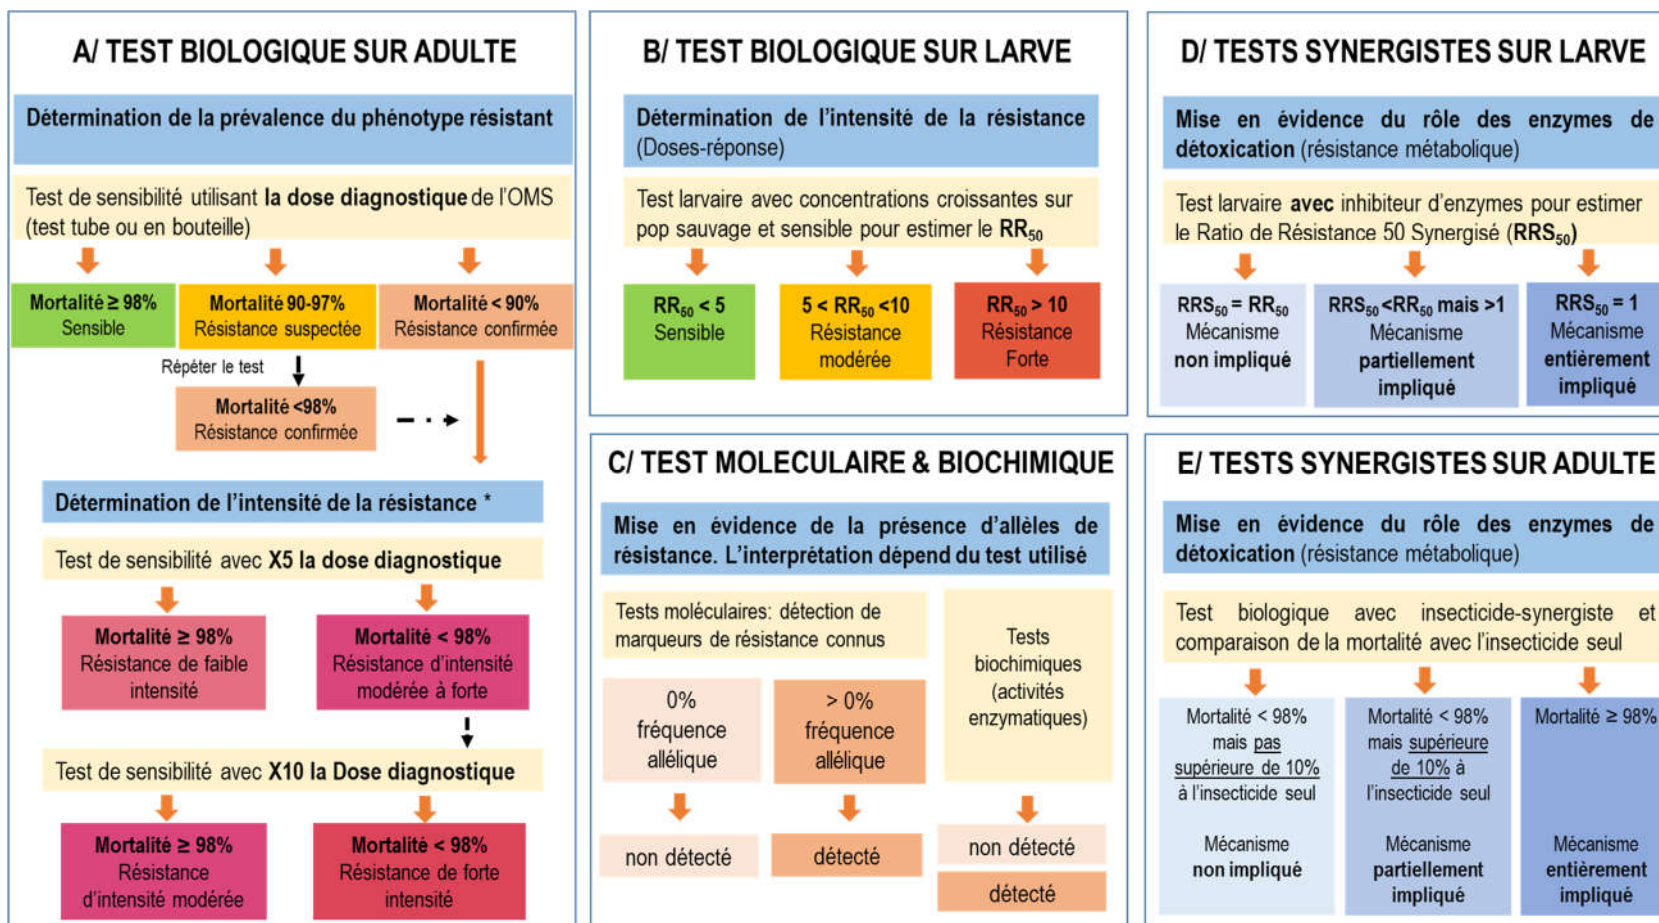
A/ TEST BIOLOGIQUE SUR ADULTE

Détermination de la prévalence du phénotype résistant

Test de sensibilité utilisant la dose diagnostique de l'OMS (test tube ou en bouteille)

Mortalité ≥ 98% Sensible

Mortalité 90-97% Résistance suspectée

Mortalité < 90% Résistance confirmée

Répéter le test

Mortalité <98% Résistance confirmée

Détermination de l'intensité de la résistance *

Test de sensibilité avec X5 la dose diagnostique

Mortalité ≥ 98% Résistance de faible intensité

Mortalité < 98% Résistance d'intensité modérée à forte

Test de sensibilité avec X10 la Dose diagnostique

Mortalité ≥ 98% Résistance d'intensité modérée

Mortalité < 98% Résistance de forte intensité

B/ TEST BIOLOGIQUE SUR LARVE

Détermination de l'intensité de la résistance (Doses-réponse)

Test larvaire avec concentrations croissantes sur pop sauvage et sensible pour estimer le $RR_{50}$

$RR_{50}$ < 5 Sensible

5 < $RR_{50}$ <10 Résistance modérée

$RR_{50}$ > 10 Résistance Forte

C/ TEST MOLECULAIRE & BIOCHIMIQUE

Mise en évidence de la présence d'allèles de résistance. L'interprétation dépend du test utilisé

Tests moléculaires: détection de marqueurs de résistance connus

0% fréquence allélique

> 0% fréquence allélique

non détecté

détecté

Tests biochimiques (activités enzymatiques)

non détecté

détecté

D/ TESTS SYNERGISTES SUR LARVE

Mise en évidence du rôle des enzymes de détoxication (résistance métabolique)

Test larvaire avec inhibiteur d'enzymes pour estimer le Ratio de Résistance 50 Synergisé ($RRS_{50}$)

$RRS_{50}$ = $RR_{50}$ Mécanisme non impliqué

$RRS_{50}$ <$RR_{50}$ mais >1 Mécanisme partiellement impliqué

$RRS_{50}$ = 1 Mécanisme entièrement impliqué

E/ TESTS SYNERGISTES SUR ADULTE

Mise en évidence du rôle des enzymes de détoxication (résistance métabolique)

Test biologique avec insecticide-synergiste et comparaison de la mortalité avec l'insecticide seul

Mortalité < 98% mais pas supérieure de 10% à l'insecticide seul

Mécanisme non impliqué

Mortalité < 98% mais supérieure de 10% à l'insecticide seul

Mécanisme partiellement impliqué

Mortalité ≥ 98%

Mécanisme entièrement impliqué